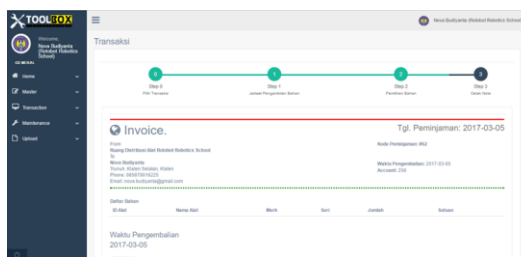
TOOLBOX

Welcome,
Nova Budiyanto
(Robotel Robotics School)

GENERAL

Home

Master

Transaction

Maintenance

Upload

Nova Budiyanto (Robotel Robotics School)

Transaksi

0
Step 0
Pilih Transaksi

1
Step 1
Jadwal Pengembalian Barang

2
Step 2
Pemilihan Barang

3
Step 3
Detail Note

Invoice.

Tgl. Peminjaman: 2017-03-05

From
Ruang Distribusi Alat Robotel Robotics School
To
Nova Budiyanto
Turisih, Klaten Selatan, Klaten
Phone: 085615919220
Email: nova.budiyanto@gmail.com

Kode Peminjaman: 062

Waktu Pengembalian: 2017-03-05
Account: 250

Daftar Barang

| ID Alat | Nama Alat | Merk | Seri | Jumlah | Satuan |
|---|---|---|---|---|---|

Waktu Pengembalian
2017-03-05